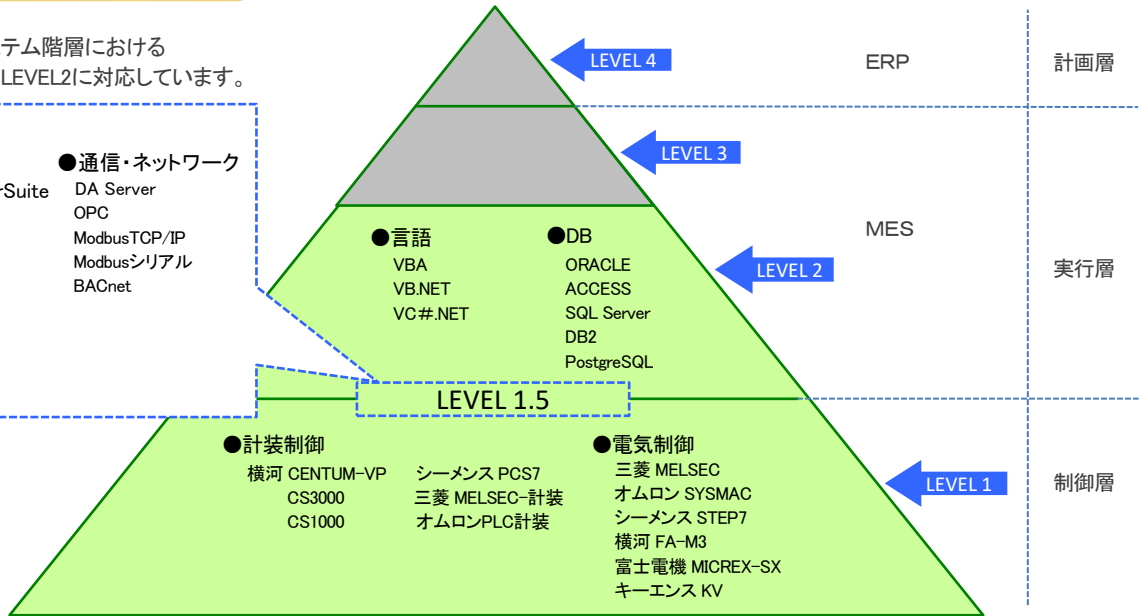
テム階層における
LEVEL2に対応しています。

Suite

●通信・ネットワーク
DA Server
OPC
ModbusTCP/IP
Modbusシリアル
BACnet

LEVEL 4
ERP
計画層

LEVEL 3

●言語
VBA
VB.NET
VC#.NET

●DB
ORACLE
ACCESS
SQL Server
DB2
PostgreSQL

MES
LEVEL 2
実行層

LEVEL 1.5

●計装制御
横河 CENTUM-VP
CS3000
CS1000
シーメンス PCS7
三菱 MELSEC-計装
オムロンPLC計装

●電気制御
三菱 MELSEC
オムロン SYSMAC
シーメンス STEP7
横河 FA-M3
富士電機 MICREX-SX
キーエンス KV

LEVEL 1
制御層